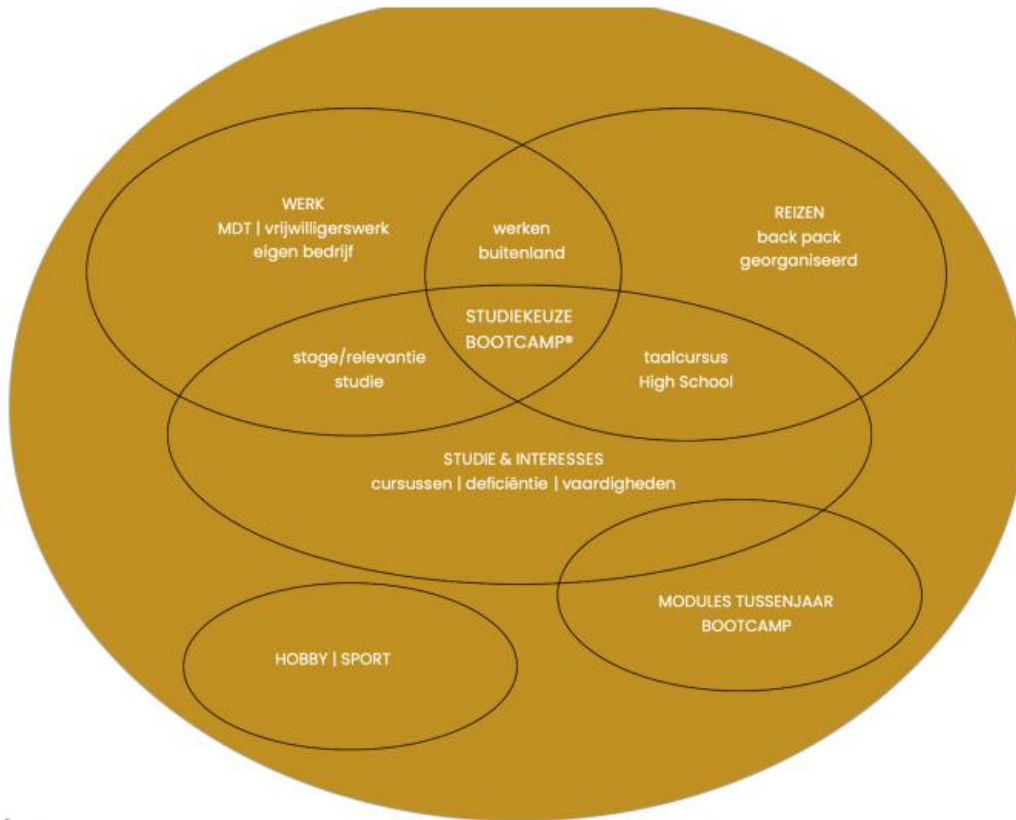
WERK
MDT | vrijwilligerswerk
eigen bedrijf

werken
buitenland

REIZEN
back pack
georganiseerd

STUDIEKEUZE
BOOTCAMP®

stage/relevantie
studie

taalcursus
High School

STUDIE & INTERESSES
cursussen | deficiëntie | vaardigheden

MODULES TUSSENJAAR
BOOTCAMP

HOBBY | SPORT